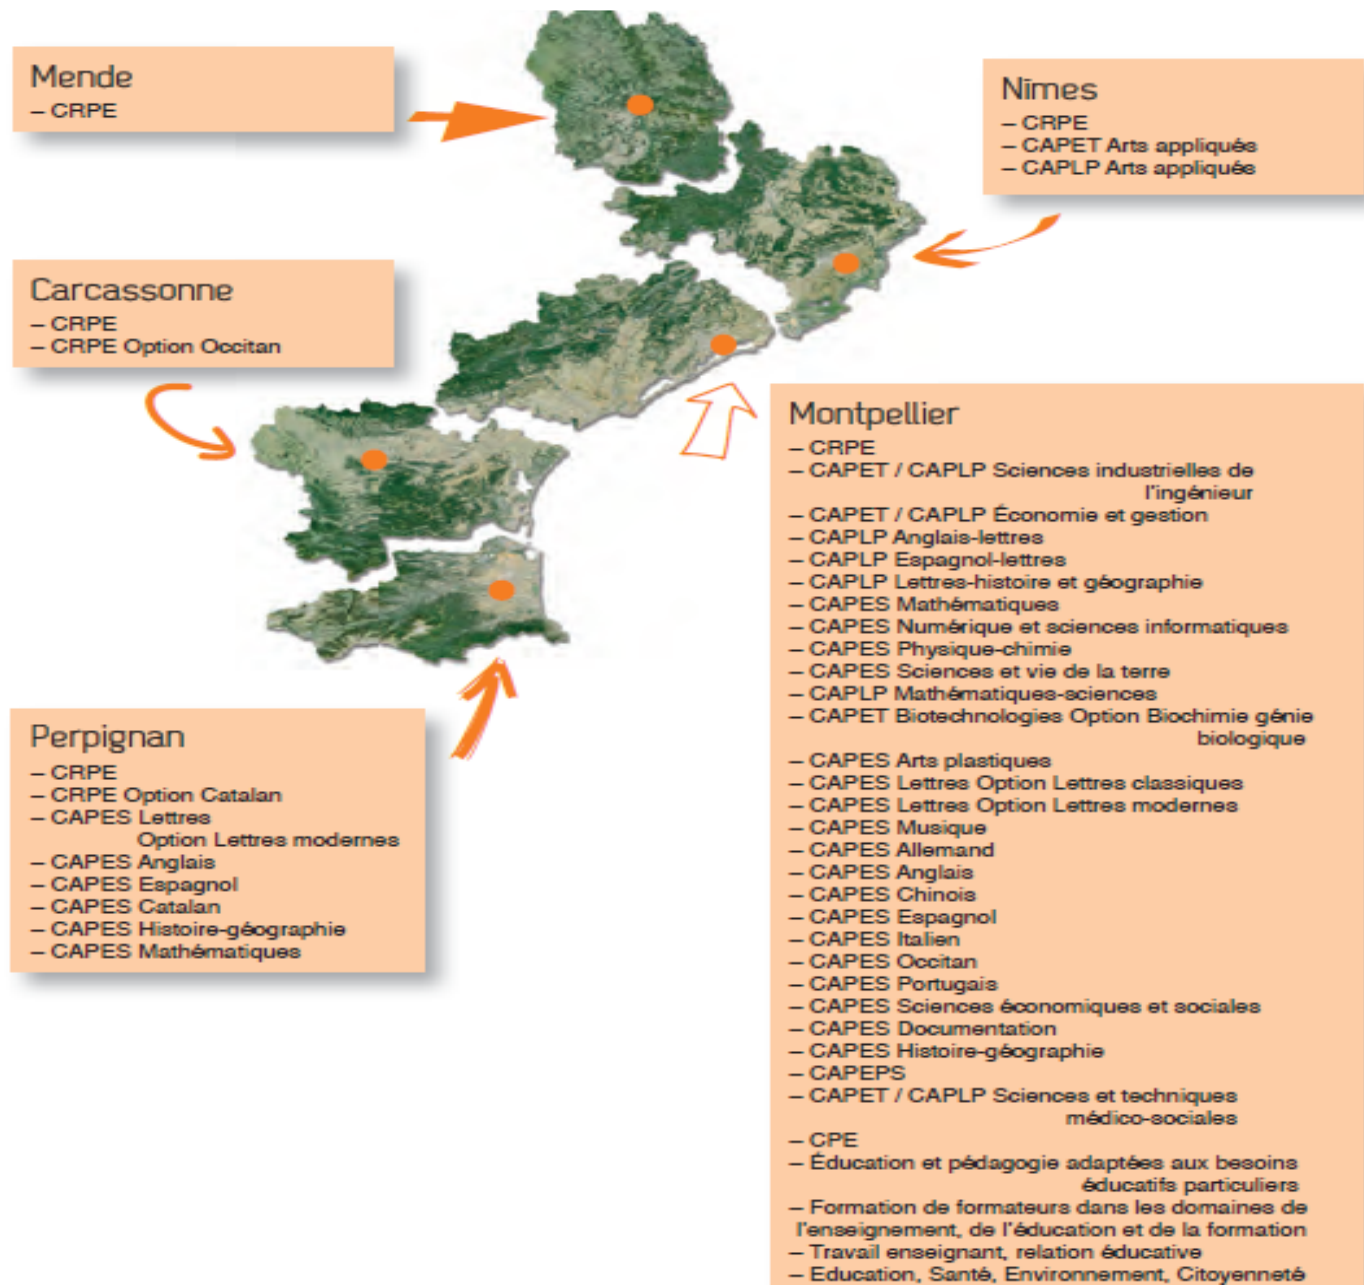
Mende
– CRPE

Nîmes
– CRPE
– CAPET Arts appliqués
– CAPLP Arts appliqués

Carcassonne
– CRPE
– CRPE Option Occitan

Montpellier
– CRPE
– CAPET / CAPLP Sciences industrielles de l'ingénieur
– CAPET / CAPLP Économie et gestion
– CAPLP Anglais-lettres
– CAPLP Espagnol-lettres
– CAPLP Lettres-histoire et géographie
– CAPES Mathématiques
– CAPES Numérique et sciences informatiques
– CAPES Physique-chimie
– CAPES Sciences et vie de la terre
– CAPLP Mathématiques-sciences
– CAPET Biotechnologies Option Biochimie génie biologique
– CAPES Arts plastiques
– CAPES Lettres Option Lettres classiques
– CAPES Lettres Option Lettres modernes
– CAPES Musique
– CAPES Allemand
– CAPES Anglais
– CAPES Chinois
– CAPES Espagnol
– CAPES Italien
– CAPES Occitan
– CAPES Portugais
– CAPES Sciences économiques et sociales
– CAPES Documentation
– CAPES Histoire-géographie
– CAPEPS
– CAPET / CAPLP Sciences et techniques médico-sociales
– CPE
– Éducation et pédagogie adaptées aux besoins éducatifs particuliers
– Formation de formateurs dans les domaines de l'enseignement, de l'éducation et de la formation
– Travail enseignant, relation éducative
– Education, Santé, Environnement, Citoyenneté

Perpignan
– CRPE
– CRPE Option Catalan
– CAPES Lettres Option Lettres modernes
– CAPES Anglais
– CAPES Espagnol
– CAPES Catalan
– CAPES Histoire-géographie
– CAPES Mathématiques